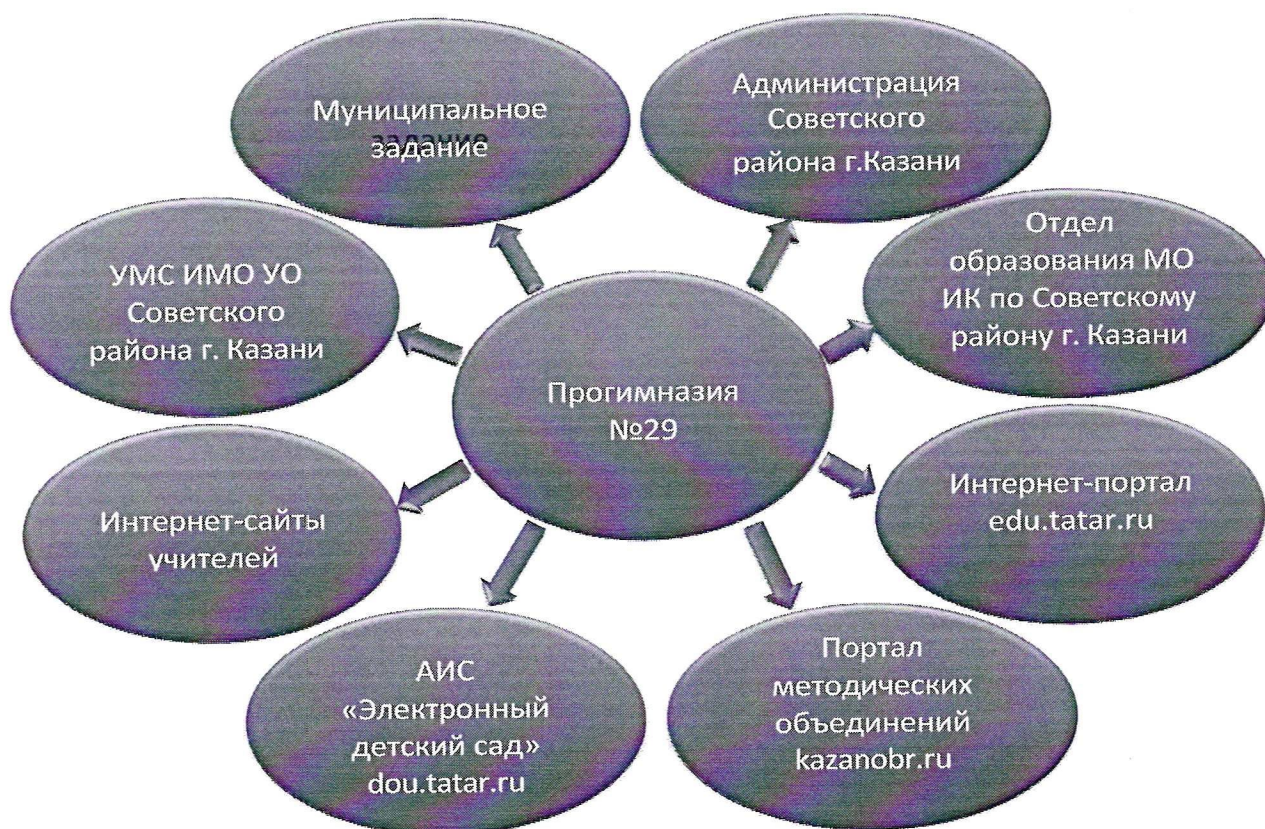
Муниципальное задание

Администрация Советского района г.Казани

УМС ИМО УО Советского района г. Казани

Отдел образования МО ИК по Советскому району г. Казани

Прогимназия №29

Интернет-сайты учителей

Интернет-портал edu.tatar.ru

АИС «Электронный детский сад» dou.tatar.ru

Портал методических объединений kazanobr.ru